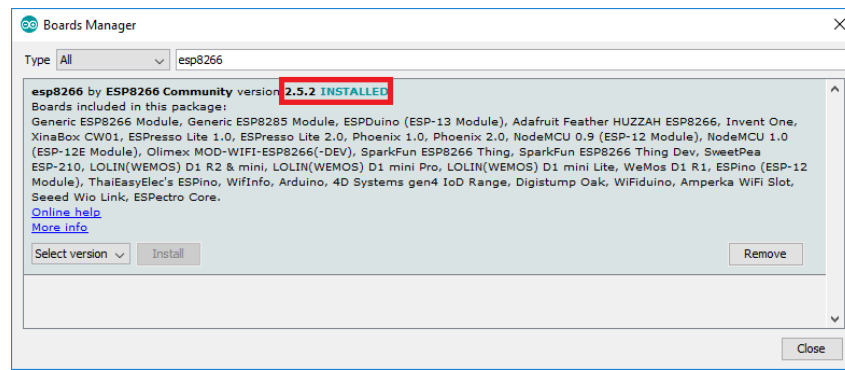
Boards Manager

Type All

esp8266

esp8266 by ESP8266 Community version 2.5.2 INSTALLED
Boards included in this package:
Generic ESP8266 Module, Generic ESP8285 Module, ESPDuino (ESP-13 Module), Adafruit Feather HUZZAH ESP8266, Invent One, XinaBox CW01, ESPresso Lite 1.0, ESPresso Lite 2.0, Phoenix 1.0, Phoenix 2.0, NodeMCU 0.9 (ESP-12 Module), NodeMCU 1.0 (ESP-12E Module), Olimex MOD-WIFI-ESP8266(-DEV), SparkFun ESP8266 Thing, SparkFun ESP8266 Thing Dev, SweetPea ESP-210, LOLIN(WEMOS) D1 R2 & mini, LOLIN(WEMOS) D1 mini Pro, LOLIN(WEMOS) D1 mini Lite, WeMos D1 R1, ESPino (ESP-12 Module), ThaiEasyElec's ESPino, WifInfo, Arduino, 4D Systems gen4 IoD Range, Digistump Oak, WiFiduino, Amperka WiFi Slot, Seeed Wio Link, ESPectro Core.
Online help
More info

Select version

Install

Remove

Close